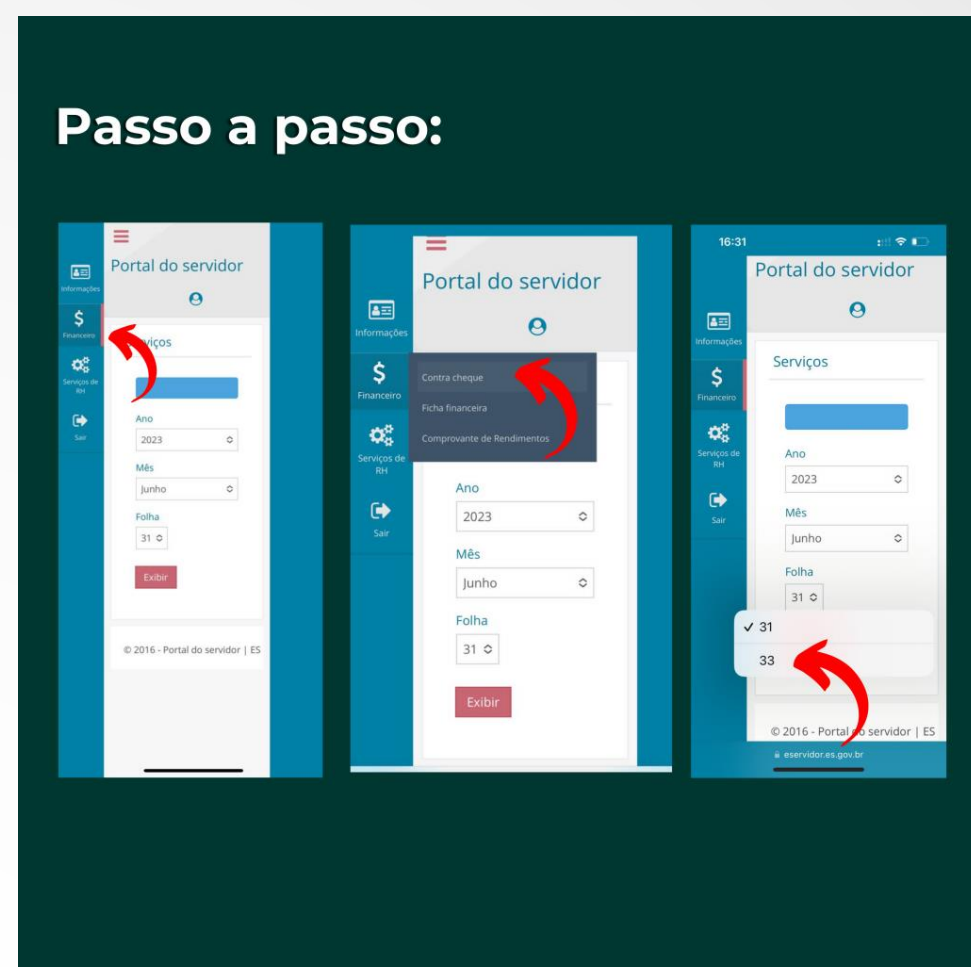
Passo a passo:

Portal do servidor

Informações
Financeiro
Serviços de RH
Sair

Serviços

Ano
2023
Mês
Junho
Folha
31

Exibir

© 2016 - Portal do servidor | ES

Portal do servidor

Informações
Financeiro
Serviços de RH
Sair

Contra cheque
Ficha financeira
Comprovante de Rendimentos

Ano
2023
Mês
Junho
Folha
31

Exibir

16:31

Portal do servidor

Informações
Financeiro
Serviços de RH
Sair

Serviços

Ano
2023
Mês
Junho
Folha
31

✓ 31
33

© 2016 - Portal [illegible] servidor | ES

eservidor.es.gov.br